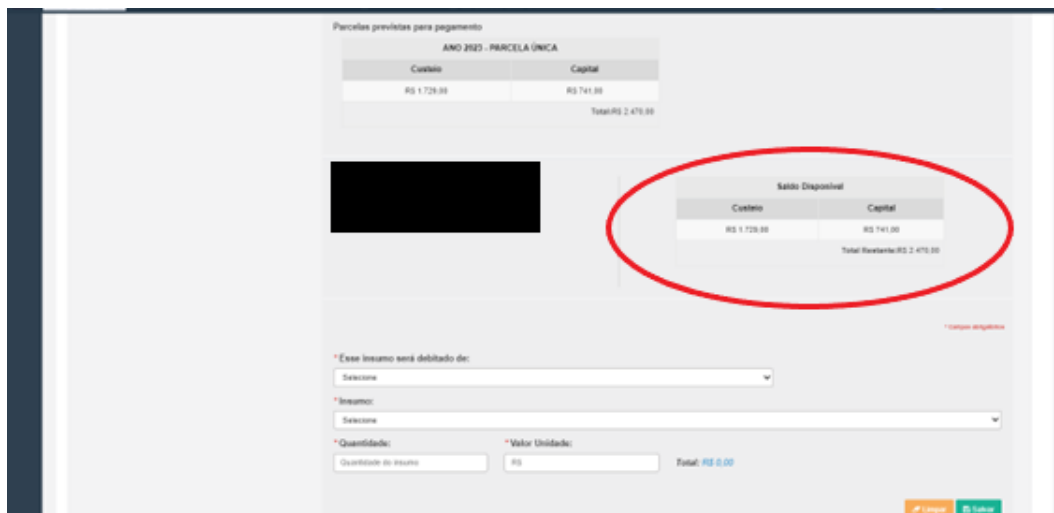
Parcelas previstas para pagamento

| ANO 2023 - PARCELA ÚNICA | |
|---|---|
| Custeio | Capital |
| R$ 1.729,00 | R$ 741,00 |

Total:R$ 2.470,00

| Saldo Disponível | |
|---|---|
| Custeio | Capital |
| R$ 1.729,00 | R$ 741,00 |

Total Restante:R$ 2.470,00

* Campos obrigatórios

*Esse insumo será debitado de:
Selecione

*Insumo:
Selecione

*Quantidade:
Quantidade do insumo

*Valor Unidade:
R$

Total: R$ 0,00

Limpar
Salvar